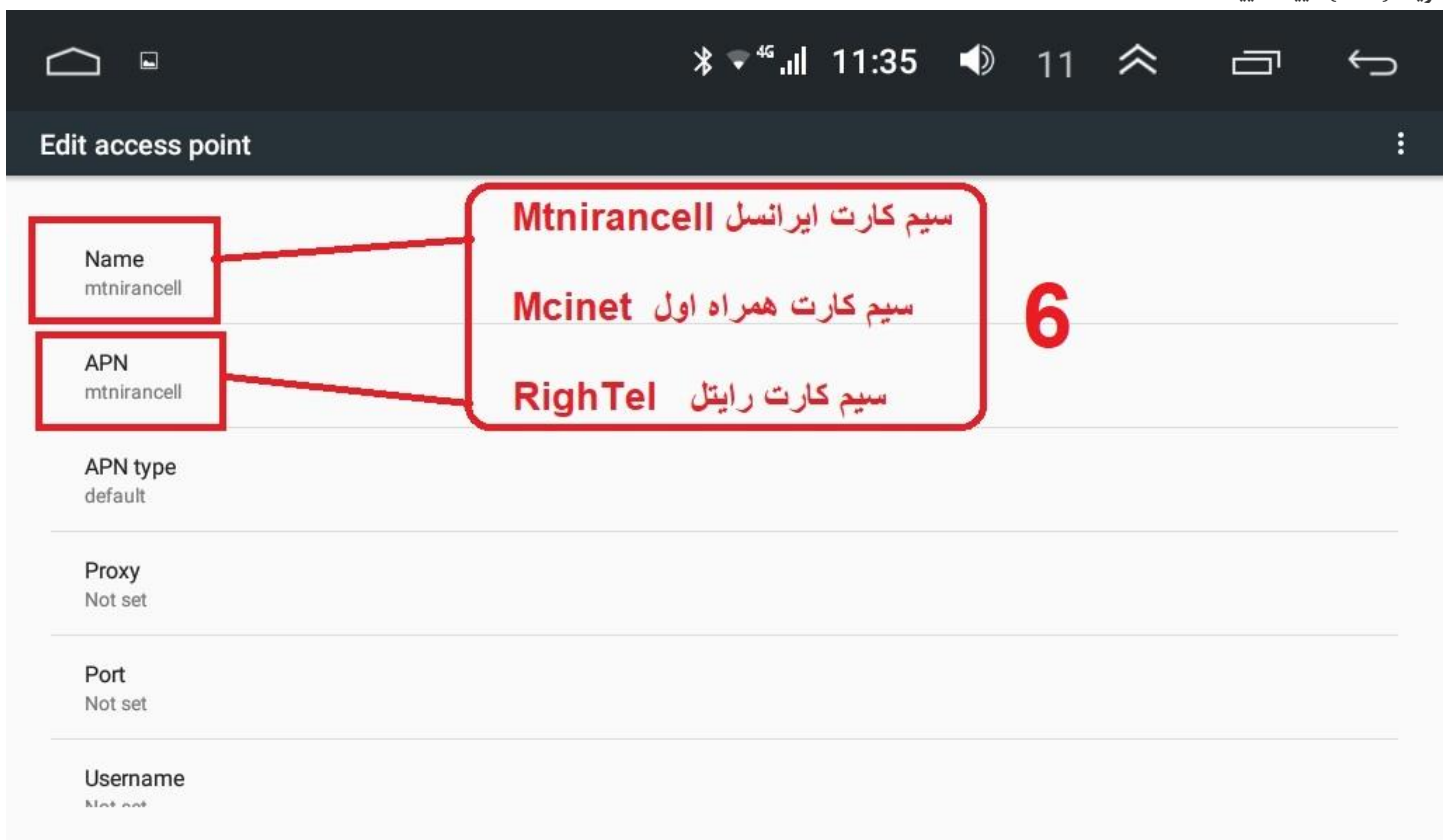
4G 11:35 11

Edit access point

Name
mtnirancell

APN
mtnirancell

سیم کارت ایرانسل Mtnirancell

سیم کارت همراه اول Mcinet

سیم کارت رایتل RighTel

6

APN type
default

Proxy
Not set

Port
Not set

Username
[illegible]